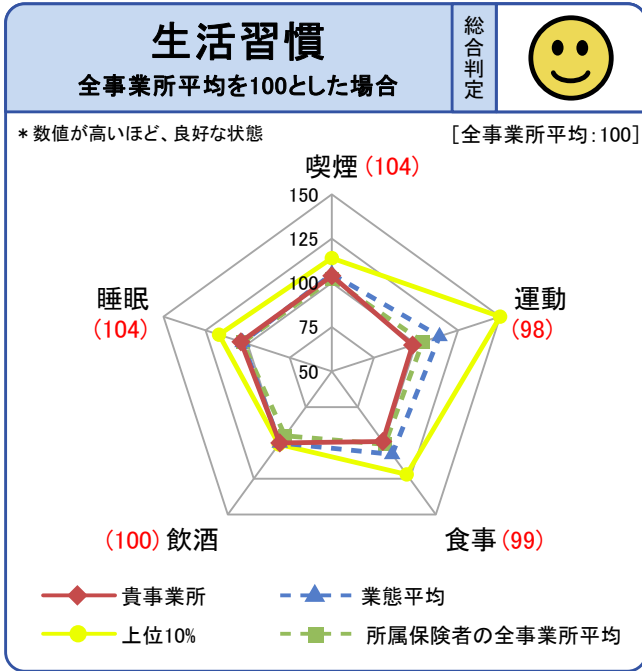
生活習慣
全事業所平均を100とした場合

総合判定

＊数値が高いほど、良好な状態

[全事業所平均:100]

喫煙 (104)

150
125
100
75
50

運動 (98)

睡眠 (104)

食事 (99)

(100) 飲酒

貴事業所
業態平均
上位10%
所属保険者の全事業所平均